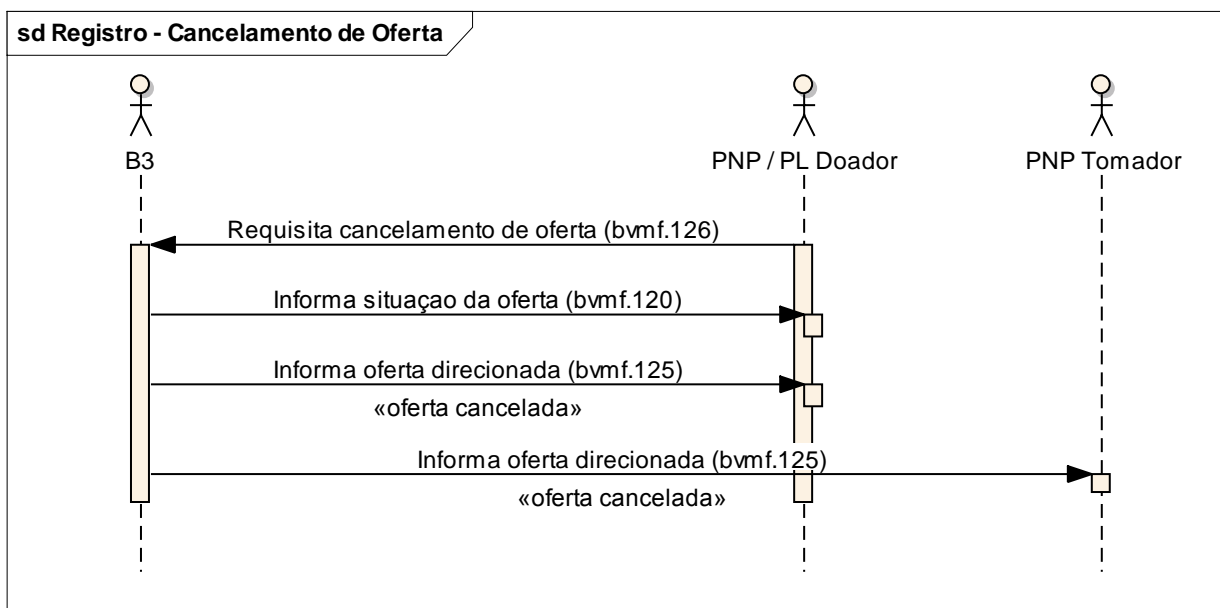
sd Registro - Cancelamento de Oferta

B3

PNP / PL Doador

PNP Tomador

Requisita cancelamento de oferta (bvmf.126)

Informa situaçao da oferta (bvmf.120)

Informa oferta direcionada (bvmf.125)

«oferta cancelada»

Informa oferta direcionada (bvmf.125)

«oferta cancelada»